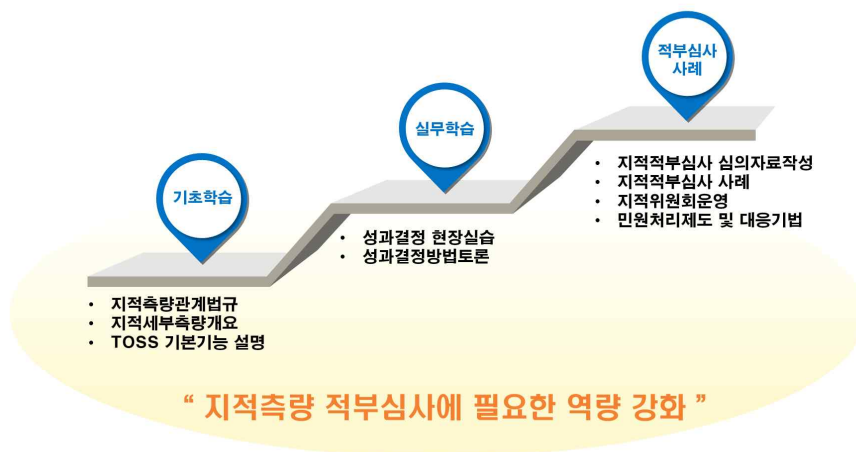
적부심사
사례

실무학습

기초학습

• 지적측량관계법규
• 지적세부측량개요
• TOSS 기본기능 설명

• 성과결정 현장실습
• 성과결정방법토론

• 지적적부심사 심의자료작성
• 지적적부심사 사례
• 지적위원회운영
• 민원처리제도 및 대응기법

" 지적측량 적부심사에 필요한 역량 강화 "